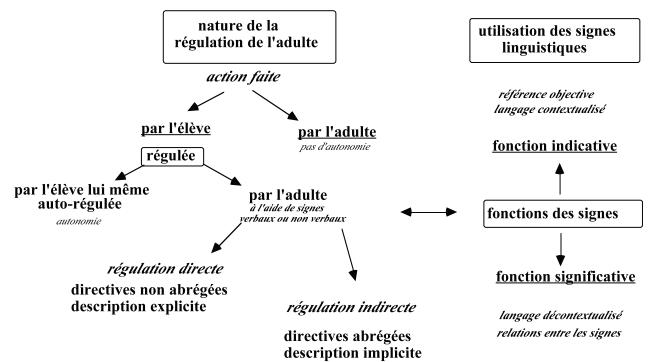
nature de la régulation de l'adulte

action faite

par l'élève

par l'adulte
pas d'autonomie

régulée

par l'élève lui même
auto-régulée
autonomie

par l'adulte
à l'aide de signes verbaux ou non verbaux

régulation directe
directives non abrégées
description explicite

régulation indirecte
directives abrégées
description implicite

utilisation des signes linguistiques

référence objective
langage contextualisé

fonction indicative

fonctions des signes

fonction significative

langage décontextualisé
relations entre les signes